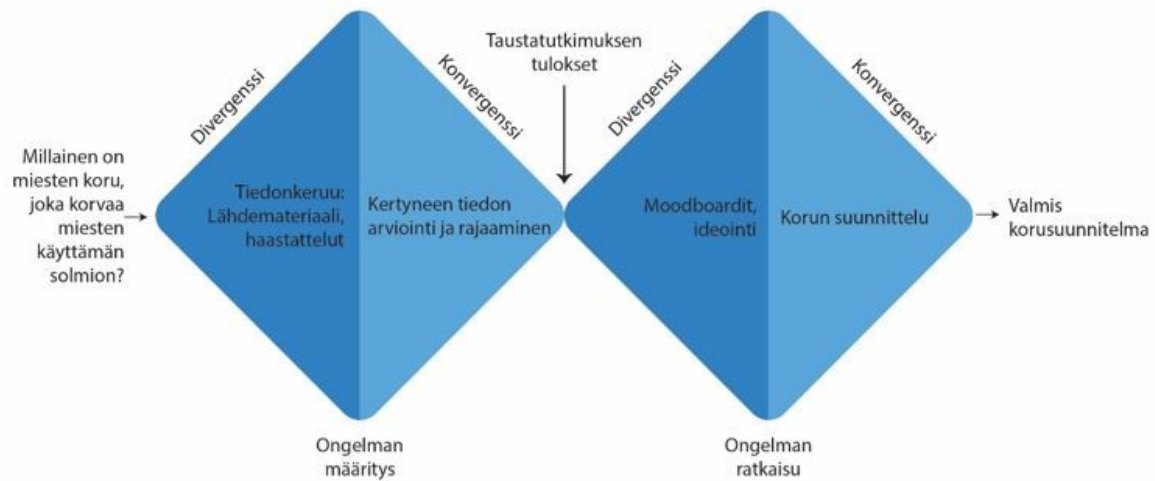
Millainen on miesten koru, joka korvaa miesten käyttämän solmion?

Divergenssi

Konvergenssi

Tiedonkeruu: Lähdemateriaali, haastattelut

Kertyneen tiedon arviointi ja rajaaminen

Ongelman määritys

Taustatutkimuksen tulokset

Divergenssi

Konvergenssi

Moodboardit, ideointi

Korun suunnittelu

Ongelman ratkaisu

Valmis korusuunnitelma